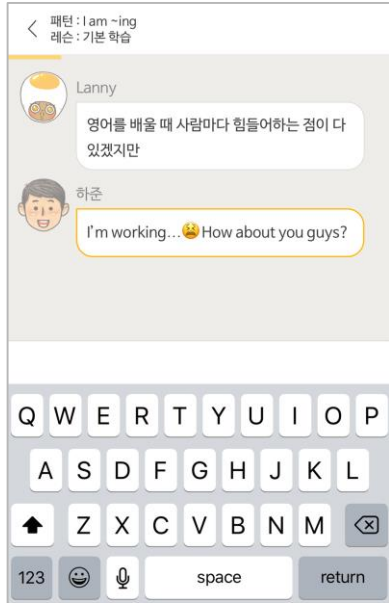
패턴 : I am ~ing
레슨 : 기본 학습

Lanny
영어를 배울 때 사람마다 힘들어하는 점이 다 있겠지만

하준
I'm working…😫 How about you guys?

Q W E R T Y U I O P
A S D F G H J K L
Z X C V B N M
123
space
return